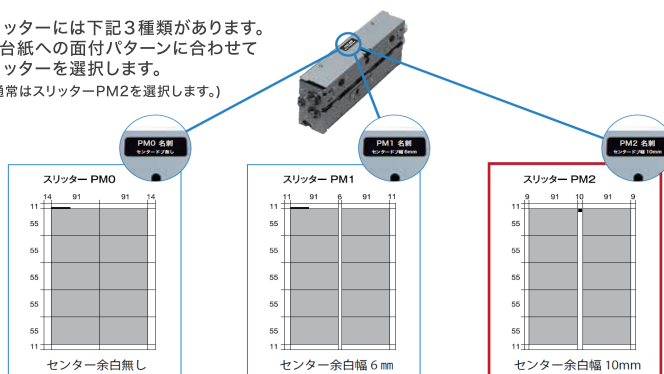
ッターには下記３種類があります。
台紙への面付パターンに合わせて
ッターを選択します。
通常はスリッターPM2を選択します。)

PM0 名刺
センターカブ無し

PM1 名刺
センターカブ幅 6mm

PM2 名刺
センターカブ幅 10mm

スリッター PM0

| 14 | 91 | 91 | 14 |
|---|---|---|---|

11
55
55
55
55
11

センター余白無し

スリッター PM1

| 11 | 91 | 6 | 91 | 11 |
|---|---|---|---|---|

11
55
55
55
55
11

センター余白幅 6 mm

スリッター PM2

| 9 | 91 | 10 | 91 | 9 |
|---|---|---|---|---|

11
55
55
55
55
11

センター余白幅 10mm